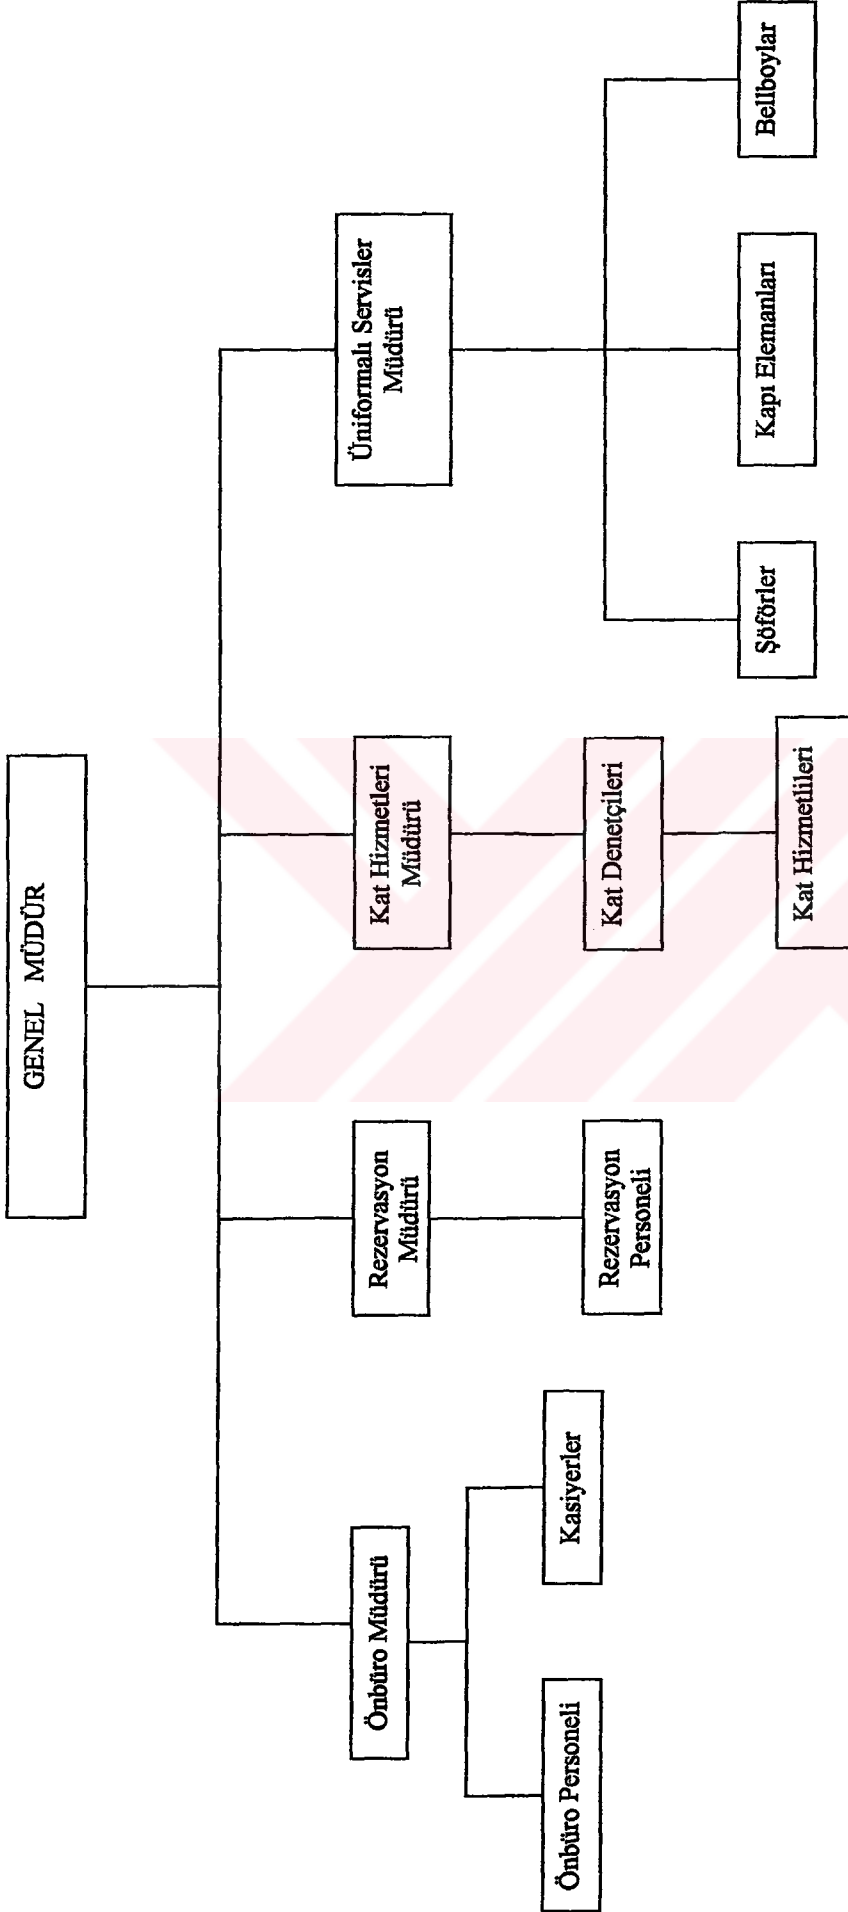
GENEL MÜDÜR

Önbüro Müdürü

Önbüro Personeli

Kasiyerler

Rezervasyon Müdürü

Rezervasyon Personeli

Kat Hizmetleri Müdürü

Kat Denetçileri

Kat Hizmetlileri

Üniformalı Servisler Müdürü

Şoförler

Kapı Elemanları

Bellboylar